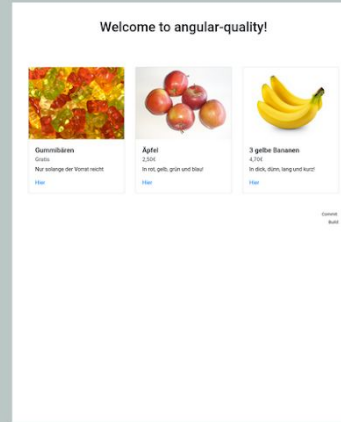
Welcome to angular-quality!

Gummibären
Gratis
Nur solange der Vorrat reicht
Hier

Äpfel
2,50€
In rot, gelb, grün und blau!
Hier

3 gelbe Bananen
4,70€
In dick, dünn, lang und kurz!
Hier

Commit
Build